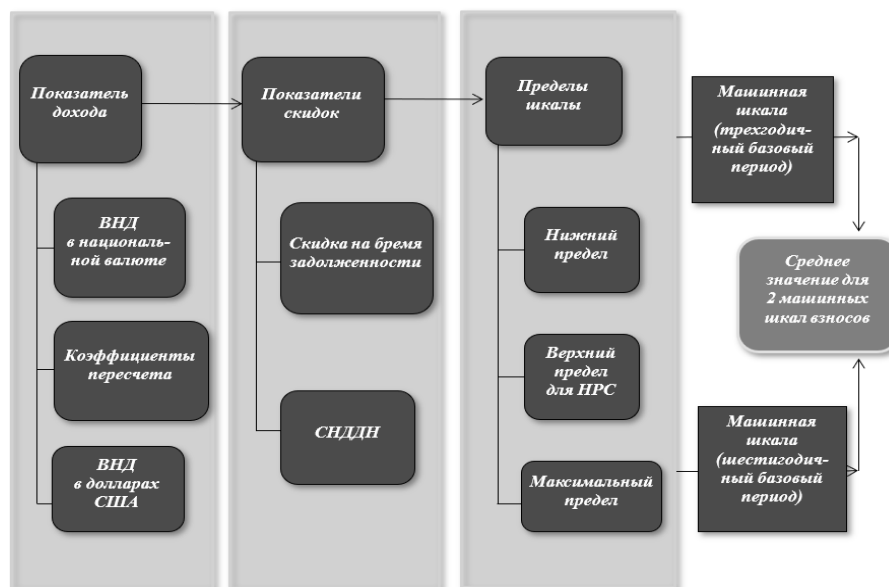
Показатель дохода

ВНД в национальной валюте

Коэффициенты пересчета

ВНД в долларах США

Показатели скидок

Скидка на бремя задолженности

СНДДН

Пределы шкалы

Нижний предел

Верхний предел для НРС

Максимальный предел

Машинная шкала (трехгодичный базовый период)

Среднее значение для 2 машинных шкал взносов

Машинная шкала (шестигодичный базовый период)